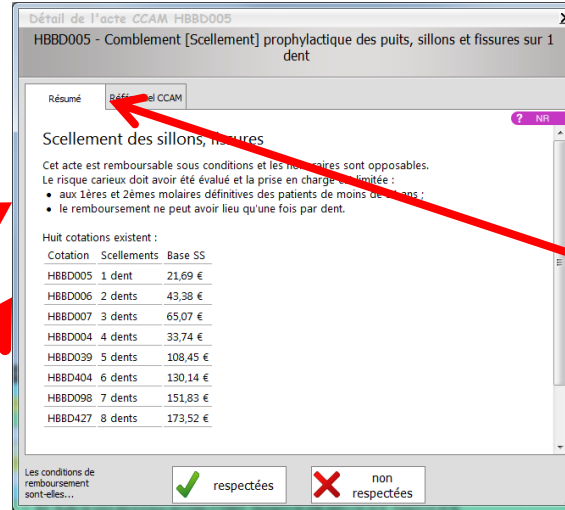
Détail de l'acte CCAM HBBD005

HBBD005 - Comblement [Scellement] prophylactique des puits, sillons et fissures sur 1 dent

Résumé | Réf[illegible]el CCAM

? NR

Scellement des sillons, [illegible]

Cet acte est remboursable sous conditions et les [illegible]aires sont opposables.
Le risque carieux doit avoir été évalué et la prise en charge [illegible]limitée :

- aux 1ères et 2èmes molaires définitives des patients de moins de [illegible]ans ;
- le remboursement ne peut avoir lieu qu'une fois par dent.

Huit cotations existent :

| Cotation | Scellements | Base SS |
|---|---|---|
| HBBD005 | 1 dent | 21,69 € |
| HBBD006 | 2 dents | 43,38 € |
| HBBD007 | 3 dents | 65,07 € |
| HBBD004 | 4 dents | 33,74 € |
| HBBD039 | 5 dents | 108,45 € |
| HBBD404 | 6 dents | 130,14 € |
| HBBD098 | 7 dents | 151,83 € |
| HBBD427 | 8 dents | 173,52 € |

Les conditions de remboursement sont-elles...

respectées

non respectées